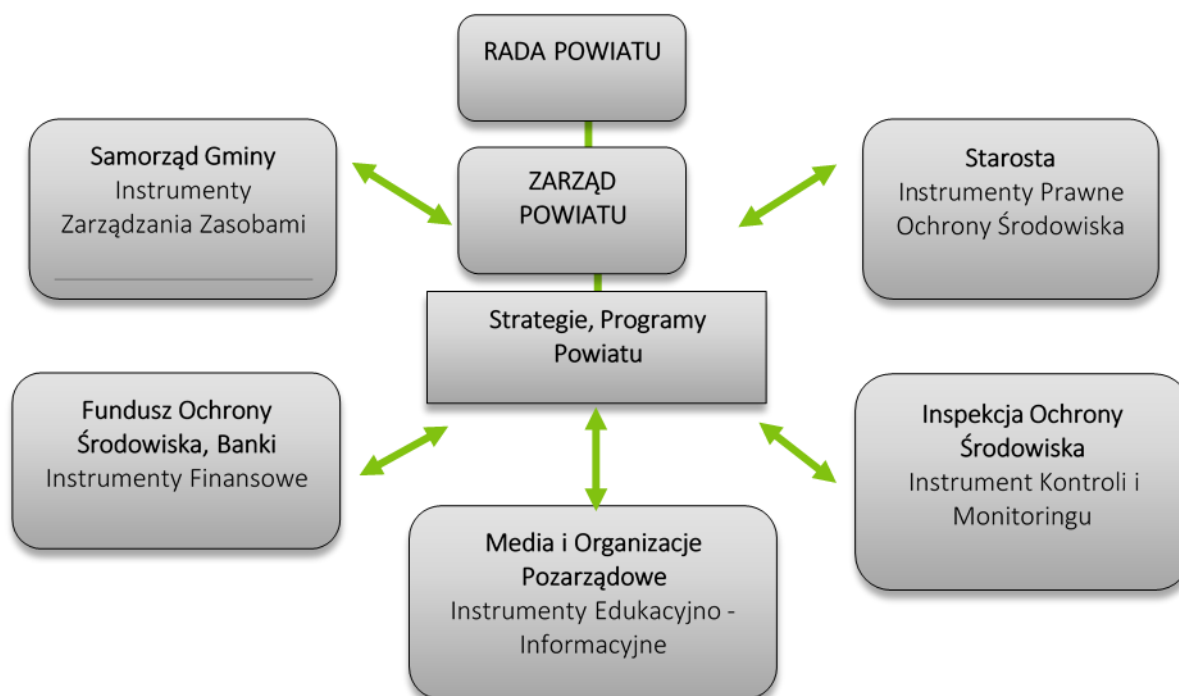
RADA POWIATU

Samorząd Gminy
Instrumenty Zarządzania Zasobami

ZARZĄD POWIATU

Starosta
Instrumenty Prawne Ochrony Środowiska

Strategie, Programy Powiatu

Fundusz Ochrony Środowiska, Banki
Instrumenty Finansowe

Inspekcja Ochrony Środowiska
Instrument Kontroli i Monitoringu

Media i Organizacje Pozarządowe
Instrumenty Edukacyjno - Informacyjne